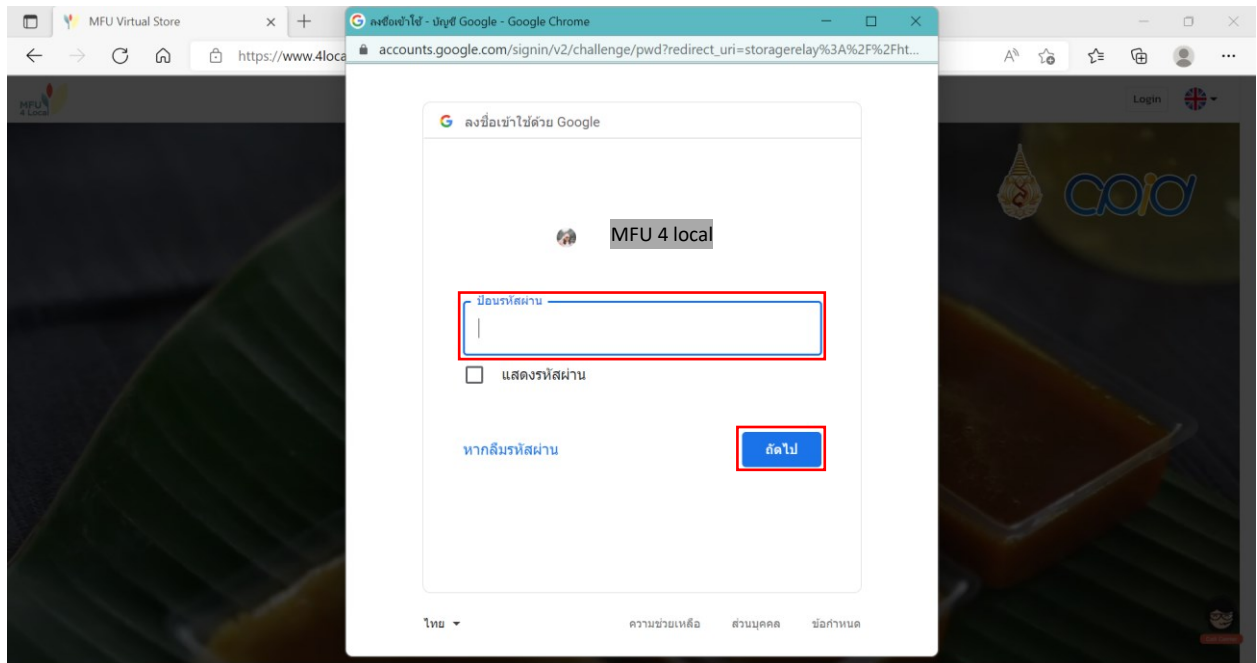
MFU Virtual Store
https://www.4loca

ลงชื่อเข้าใช้ - บัญชี Google - Google Chrome
accounts.google.com/signin/v2/challenge/pwd?redirect_uri=storagerelay%3A%2F%2Fht...

Login

G ลงชื่อเข้าใช้ด้วย Google

MFU 4 local

ป้อนรหัสผ่าน

แสดงรหัสผ่าน

หากลืมรหัสผ่าน

ถัดไป

ไทย

ความช่วยเหลือ ส่วนบุคคล ข้อกำหนด